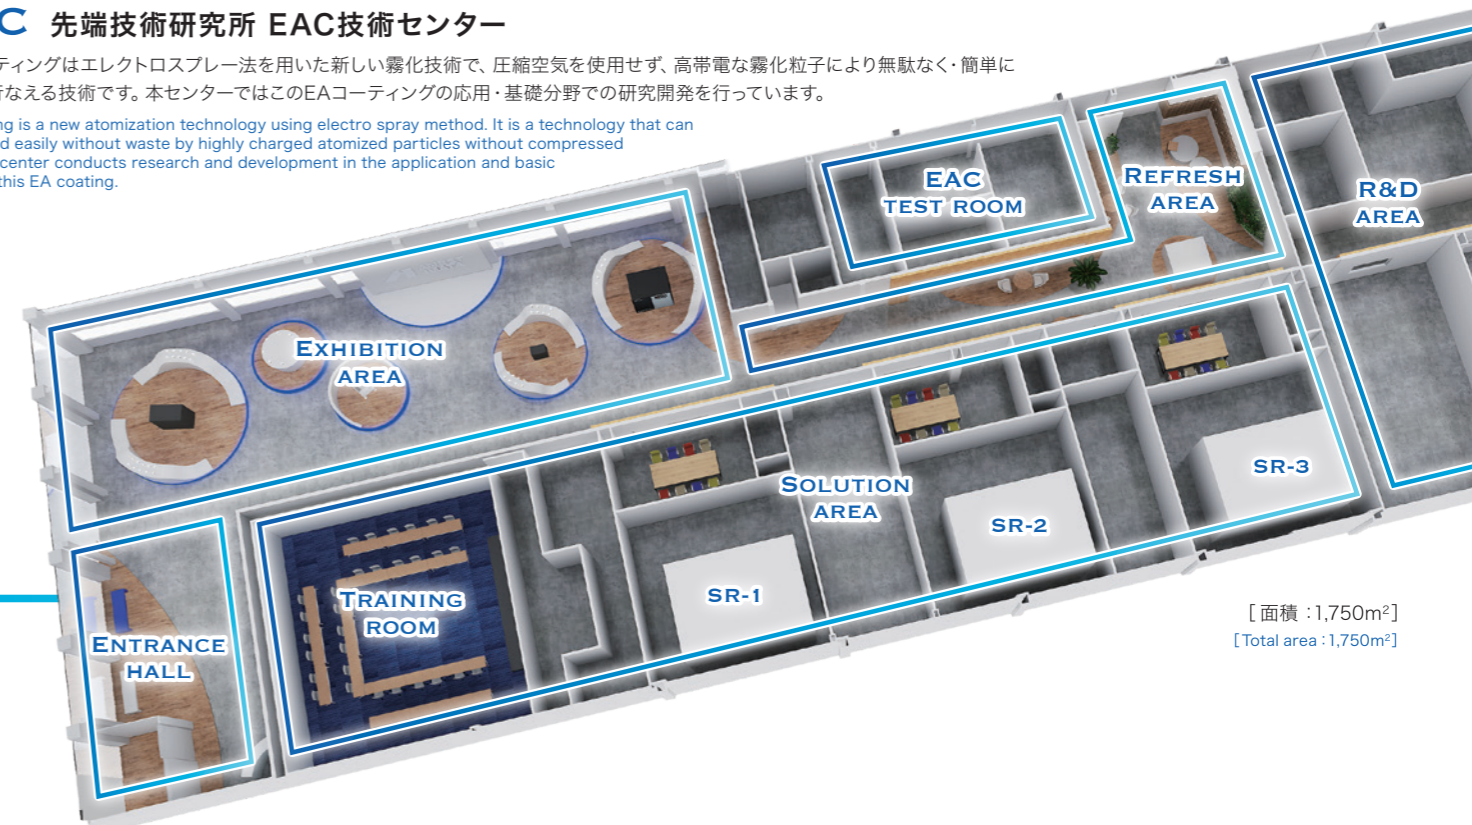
C 先端技術研究所 EAC技術センター

ティングはエレクトロスプレー法を用いた新しい霧化技術で、圧縮空気を使用せず、高帯電な霧化粒子により無駄なく・簡単に
行なえる技術です。本センターではこのEAコーティングの応用・基礎分野での研究開発を行っています。

ng is a new atomization technology using electro spray method. It is a technology that can
d easily without waste by highly charged atomized particles without compressed
center conducts research and development in the application and basic
this EA coating.

EAC TEST ROOM

REFRESH AREA

R&D AREA

EXHIBITION AREA

SOLUTION AREA

SR-3

SR-2

SR-1

TRAINING ROOM

ENTRANCE HALL

[ 面積 : 1,750m$^2$]
[ Total area : 1,750m$^2$]